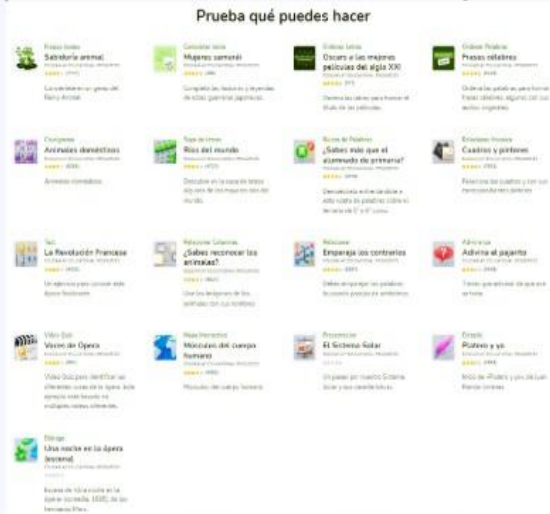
Prueba qué puedes hacer

Frases locas
Sabiduría animal
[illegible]
Conviértete en un genio del Reino Animal.

Completar letras
Mujeres samurái
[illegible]
Completa las historias y leyendas de estas guerreras japonesas.

Ordenar letras
Óscars a las mejores películas del siglo XXI
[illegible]
Ordena las letras para formar el título de las películas.

Ordenar Palabras
Frases célebres
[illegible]
Ordena las palabras para formar frases célebres, algunas con sus autores originales.

Completa
Animales domésticos
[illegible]
Animales domésticos

Mapa de letras
Ríos del mundo
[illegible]
Descubre en la sopa de letras algunos de los mayores ríos del mundo.

Buscar Palabras
¿Sabes más que el alumnado de primaria?
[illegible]
Demuéstralo en la sopa de letras.

Relacionar Parejas
Cuadros y pintores
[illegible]
Relaciona los cuadros y con sus correspondientes pintores.

Test
La Revolución Francesa
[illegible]
Un ejercicio para conocer este época histórica.

Relacionar Columnas
¿Sabes reconocer los animales?
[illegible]
Une las imágenes de los animales con sus nombres.

Relacionar
Empareja los contrarios
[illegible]
Debes emparejar las palabras que son opuestas.

Adivinanza
Adivina el pajarito
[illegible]
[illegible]

Video Quiz
Voces de Ópera
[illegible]
Vídeo Quiz para identificar las diferentes voces de la ópera.

Mapa Interactivo
Músculos del cuerpo humano
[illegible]
Músculos del cuerpo humano

Presentación
El Sistema Solar
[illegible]
Un paseo por nuestro Sistema Solar y sus características.

Dictado
Platero y yo
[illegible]
Inicio de «Platero y yo» de Juan Ramón Jiménez.

Diálogo
Una noche en la ópera (escena)
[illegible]
Escena de «Una noche en la ópera» (comedia, 1935), de los hermanos Marx.